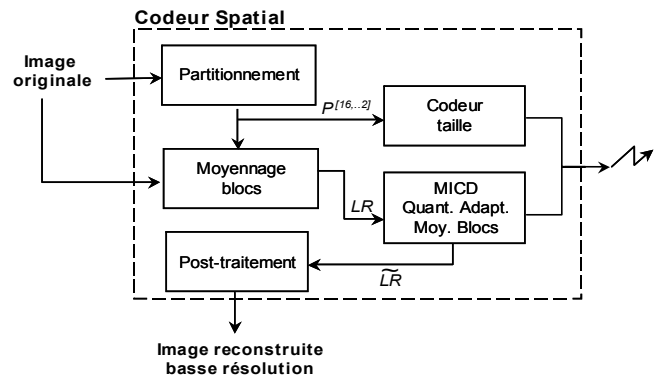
Codeur Spatial

Image originale

Partitionnement

$P^{[16,..2]}$

Codeur taille

Moyennage blocs

$LR$

MICD Quant. Adapt. Moy. Blocs

Post-traitement

$\widetilde{LR}$

Image reconstruite basse résolution